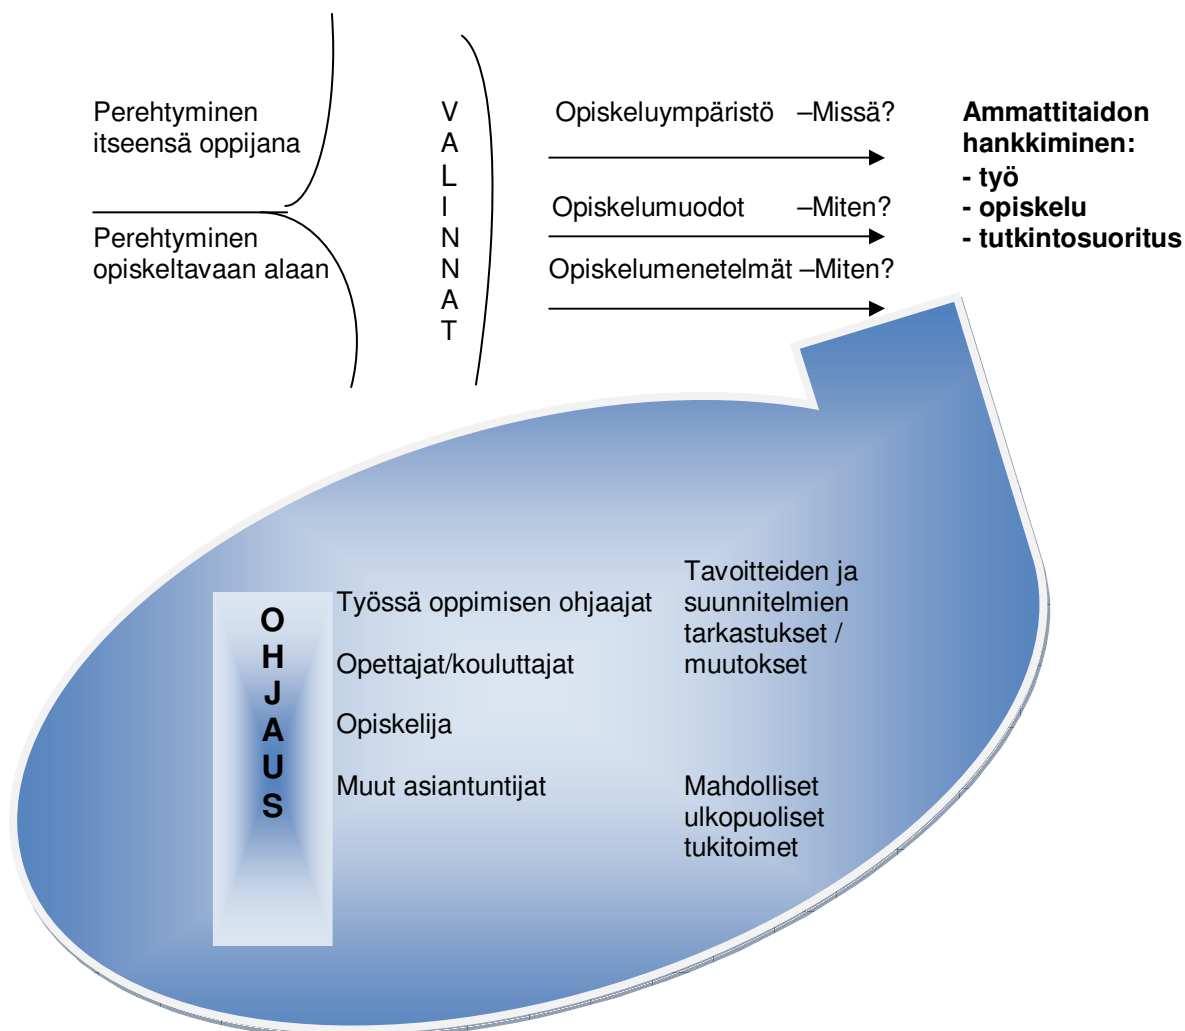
Perehtyminen itseensä oppijana

Perehtyminen opiskeltavaan alaan

V
A
L
I
N
N
A
T

Opiskeluympäristö –Missä?

Opiskelumuodot –Miten?

Opiskelumenetelmät –Miten?

**Ammattitaidon hankkiminen:**
**- työ**
**- opiskelu**
**- tutkintosuoritus**

O
H
J
A
U
S

Työssä oppimisen ohjaajat

Opettajat/kouluttajat

Opiskelija

Muut asiantuntijat

Tavoitteiden ja suunnitelmien tarkastukset / muutokset

Mahdolliset ulkopuoliset tukitoimet